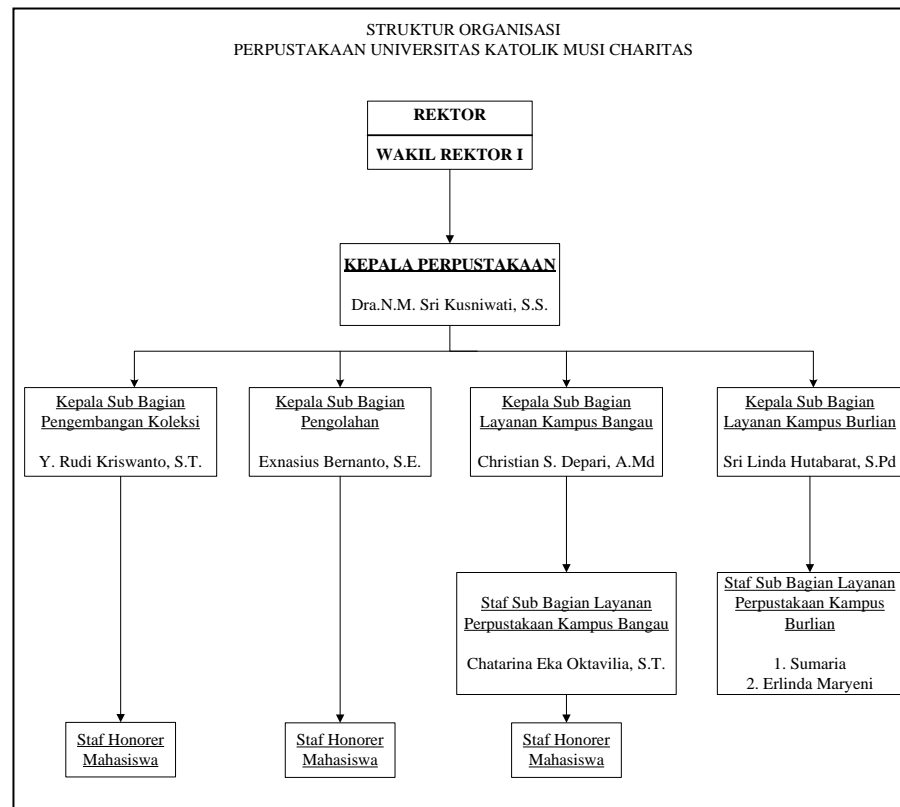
STRUKTUR ORGANISASI
PERPUSTAKAAN UNIVERSITAS KATOLIK MUSI CHARITAS

REKTOR

WAKIL REKTOR I

KEPALA PERPUSTAKAAN

Dra.N.M. Sri Kusniwati, S.S.

Kepala Sub Bagian Pengembangan Koleksi

Y. Rudi Kriswanto, S.T.

Kepala Sub Bagian Pengolahan

Exnasius Bernanto, S.E.

Kepala Sub Bagian Layanan Kampus Bangau

Christian S. Depari, A.Md

Kepala Sub Bagian Layanan Kampus Burlian

Sri Linda Hutabarat, S.Pd

Staf Sub Bagian Layanan Perpustakaan Kampus Bangau

Chatarina Eka Oktavilia, S.T.

Staf Sub Bagian Layanan Perpustakaan Kampus Burlian

1. Sumaria
2. Erlinda Maryeni

Staf Honorer Mahasiswa

Staf Honorer Mahasiswa

Staf Honorer Mahasiswa